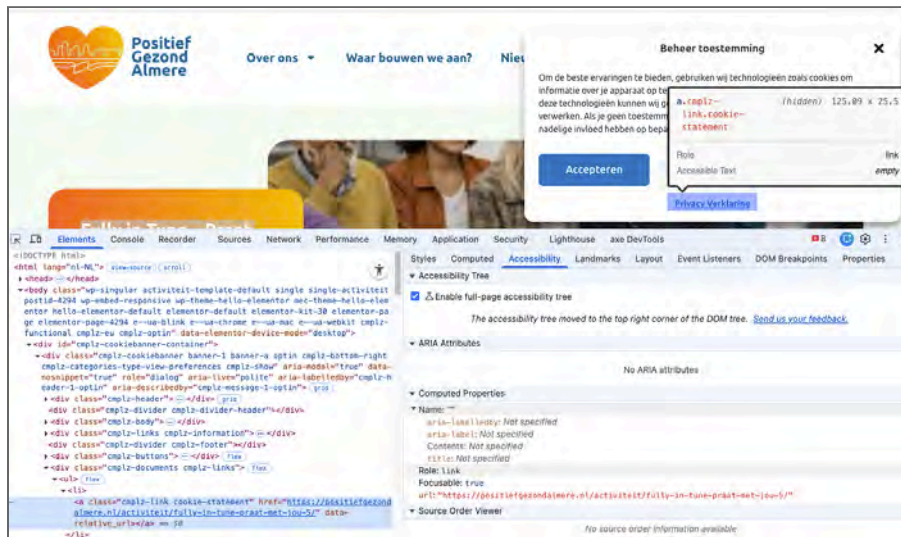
Positief Gezond Almere

Over ons Waar bouwen we aan? Nie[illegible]

Beheer toestemming

Om de beste ervaringen te bieden, gebruiken wij technologieën zoals cookies om informatie over je apparaat op te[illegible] deze technologieën kunnen wij g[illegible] verwerken. Als je geen toestemm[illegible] nadelige invloed hebben op bepa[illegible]

a.cmplz-link.cookie-statement (hidden) 125.09 × 25.5

Role link
Accessible Text empty

Accepteren

Privacy Verklaring

Elements Console Recorder Sources Network Performance Memory Application Security Lighthouse axe DevTools

<!DOCTYPE html>
<html lang="nl-NL"> view-source scroll
▸<head> ⋯ </head>
▾<body class="wp-singular activiteit-template-default single single-activiteit postid-4294 wp-embed-responsive wp-theme-hello-elementor mec-theme-hello-elementor hello-elementor-default elementor-default elementor-kit-30 elementor-page elementor-page-4294 e--ua-blink e--ua-chrome e--ua-mac e--ua-webkit cmplz-functional cmplz-eu cmplz-optin" data-elementor-device-mode="desktop">
▾<div id="cmplz-cookiebanner-container">
▾<div class="cmplz-cookiebanner banner-1 banner-a optin cmplz-bottom-right cmplz-categories-type-view-preferences cmplz-show" aria-modal="true" data-nosnippet="true" role="dialog" aria-live="polite" aria-labelledby="cmplz-header-1-optin" aria-describedby="cmplz-message-1-optin"> grid
▸<div class="cmplz-header"> ⋯ </div> grid
<div class="cmplz-divider cmplz-divider-header"></div>
▸<div class="cmplz-body"> ⋯ </div>
▸<div class="cmplz-links cmplz-information"> ⋯ </div>
<div class="cmplz-divider cmplz-footer"></div>
▸<div class="cmplz-buttons"> ⋯ </div> flex
▾<div class="cmplz-documents cmplz-links"> flex
▾<ul> flex
▾<li>
<a class="cmplz-link cookie-statement" href="https://positiefgezondalmere.nl/activiteit/fully-in-tune-praat-met-jou-5/" data-relative_url></a> == $0
</li>

Styles Computed Accessibility Landmarks Layout Event Listeners DOM Breakpoints Properties

▾ Accessibility Tree
Enable full-page accessibility tree
The accessibility tree moved to the top right corner of the DOM tree. Send us your feedback.

▾ ARIA Attributes
No ARIA attributes

▾ Computed Properties
▾ Name: ""
aria-labelledby: Not specified
aria-label: Not specified
Contents: Not specified
title: Not specified
Role: link
Focusable: true
url: "https://positiefgezondalmere.nl/activiteit/fully-in-tune-praat-met-jou-5/"

▾ Source Order Viewer
No source order information available